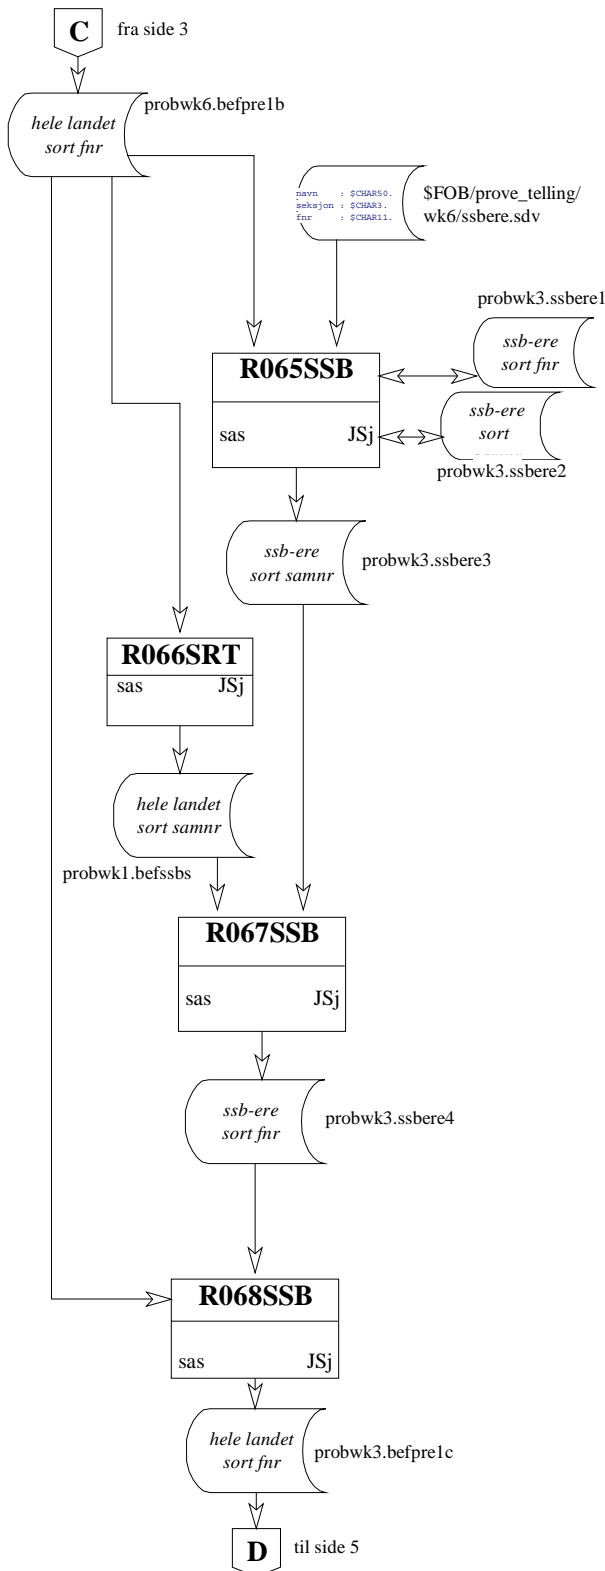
C fra side 3

hele landet
sort fnr
probwk6.befpre1b

navn : $CHAR50.
seksjon : $CHAR3.
fnr : $CHAR11.
$FOB/prove_telling/wk6/ssbere.sdv

probwk3.ssbere1
ssb-ere
sort fnr

R065SSB
sas JSj

ssb-ere
sort
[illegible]
probwk3.ssbere2

ssb-ere
sort samnr
probwk3.ssbere3

R066SRT
sas JSj

hele landet
sort samnr
probwk1.befssbs

R067SSB
sas JSj

ssb-ere
sort fnr
probwk3.ssbere4

R068SSB
sas JSj

hele landet
sort fnr
probwk3.befpre1c

D til side 5